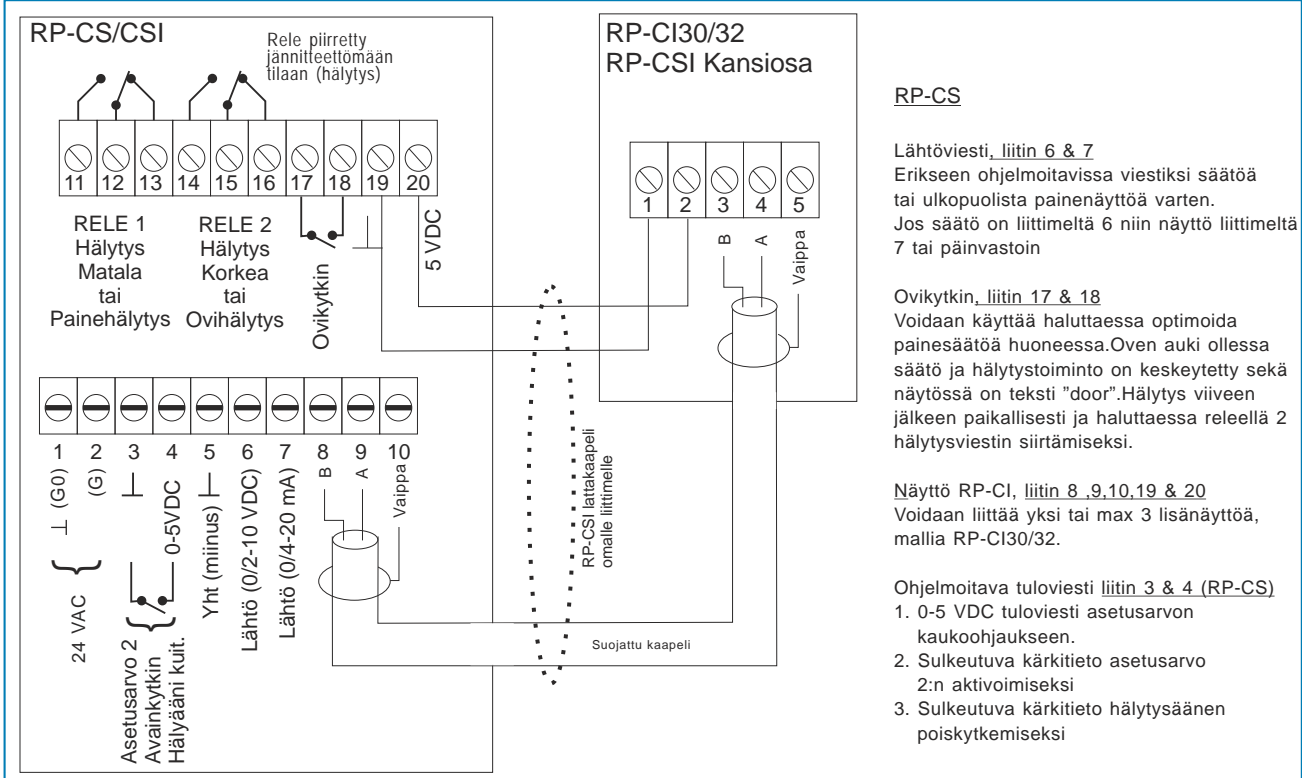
RP-CS/CSI

Rele piirretty jännitteettömään tilaan (hälytys)

11 12 13 14 15 16 17 18 19 20

RELE 1
Hälytys
Matala
tai
Painehälytys

RELE 2
Hälytys
Korkea
tai
Ovihälytys

Ovikytkin

5 VDC

1 2 3 4 5 6 7 8 9 10

$\perp$ (G0)
(G)
$\perp$
0-5VDC
Yht (miinus) $\perp$
Lähtö (0/2-10 VDC)
Lähtö (0/4-20 mA)
B
A
Vaippa

24 VAC

Asetusarvo 2
Avainkytkin
Hälyääni kuit.

RP-CSI lattakaapeli omalle liittimelle

Suojattu kaapeli

RP-CI30/32
RP-CSI Kansiosa

1 2 3 4 5

B
A
Vaippa

RP-CS

Lähtöviesti, liitin 6 & 7
Erikseen ohjelmoitavissa viestiksi säätöä tai ulkopuolista painenäyttöä varten. Jos säätö on liittimeltä 6 niin näyttö liittimeltä 7 tai päinvastoin

Ovikytkin, liitin 17 & 18
Voidaan käyttää haluttaessa optimoida painesäätöä huoneessa.Oven auki ollessa säätö ja hälytystoiminto on keskeytetty sekä näytössä on teksti "door".Hälytys viiveen jälkeen paikallisesti ja haluttaessa releellä 2 hälytysviestin siirtämiseksi.

Näyttö RP-CI, liitin 8 ,9,10,19 & 20
Voidaan liittää yksi tai max 3 lisänäyttöä, mallia RP-CI30/32.

Ohjelmoitava tuloviesti liitin 3 & 4 (RP-CS)
1. 0-5 VDC tuloviesti asetusarvon kaukoohjaukseen.
2. Sulkeutuva kärkitieto asetusarvo 2:n aktivoimiseksi
3. Sulkeutuva kärkitieto hälytysäänen poiskytkemiseksi